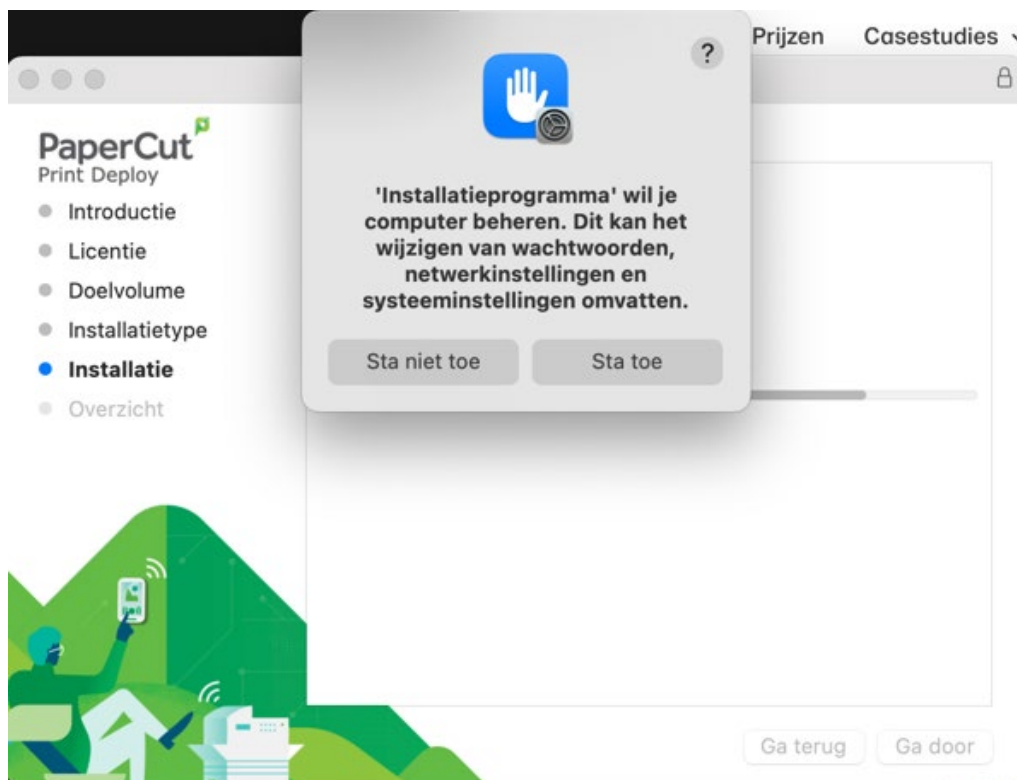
Prijzen Casestudies

?

'Installatieprogramma' wil je computer beheren. Dit kan het wijzigen van wachtwoorden, netwerkinstellingen en systeeminstellingen omvatten.

Sta niet toe

Sta toe

PaperCut
Print Deploy

Introductie
Licentie
Doelvolume
Installatietype
Installatie
Overzicht

Ga terug
Ga door